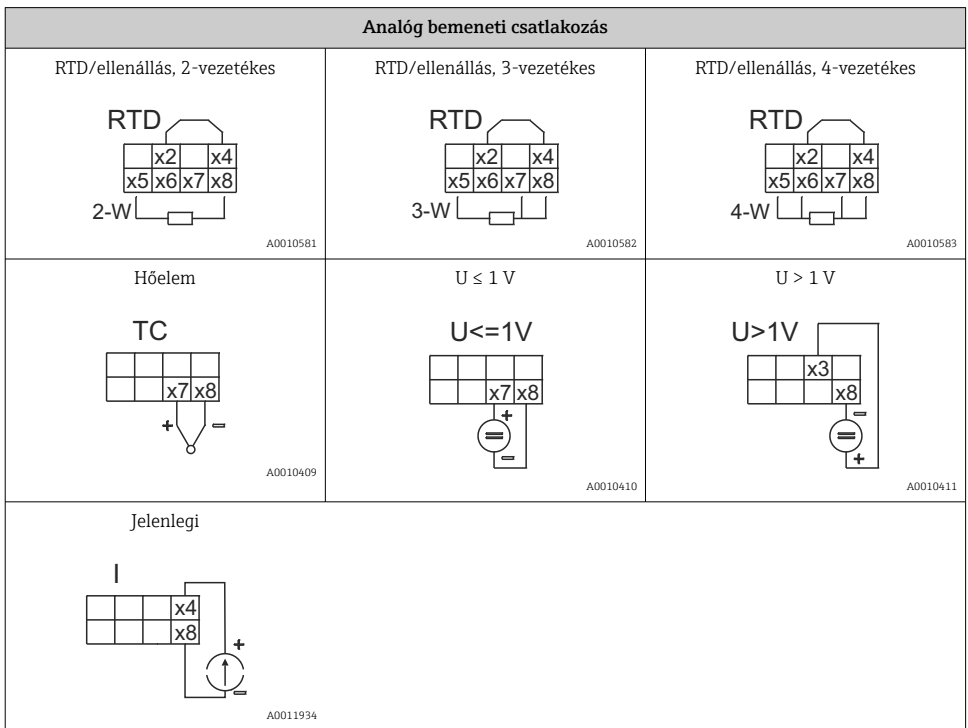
| Analóg bemeneti csatlakozás | | |
|---|---|---|
| RTD/ellenállás, 2-vezetékes<br>RTD<br>x2 x4<br>x5 x6 x7 x8<br>2-W<br>A0010581 | RTD/ellenállás, 3-vezetékes<br>RTD<br>x2 x4<br>x5 x6 x7 x8<br>3-W<br>A0010582 | RTD/ellenállás, 4-vezetékes<br>RTD<br>x2 x4<br>x5 x6 x7 x8<br>4-W<br>A0010583 |
| Hőelem<br>TC<br>x7 x8<br>+ −<br>A0010409 | U ≤ 1 V<br>U<=1V<br>x7 x8<br>+ −<br>A0010410 | U > 1 V<br>U>1V<br>x3<br>x8<br>− +<br>A0010411 |
| Jelenlegi<br>I<br>x4<br>x8<br>+ −<br>A0011934 | | |